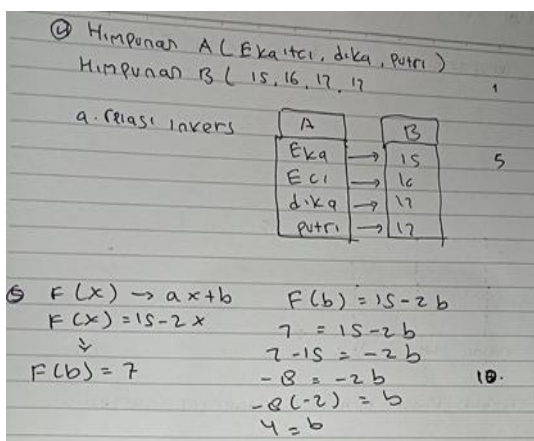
④ Himpunan A ( Eka, ici, dika, putri )
Himpunan B ( 15, 16, 17, 17

1

a. relasi invers

| A | B |
|---|---|
| Eka | 15 |
| Eci | 16 |
| dika | 17 |
| putri | 17 |

5

⑤ $F(x) \rightarrow ax+b$
$F(x) = 15 - 2x$
$\Downarrow$
$F(b) = 7$

$F(b) = 15 - 2b$
$7 = 15 - 2b$
$7 - 15 = -2b$
$-8 = -2b$
$-8(-2) = b$
$4 = b$

10.